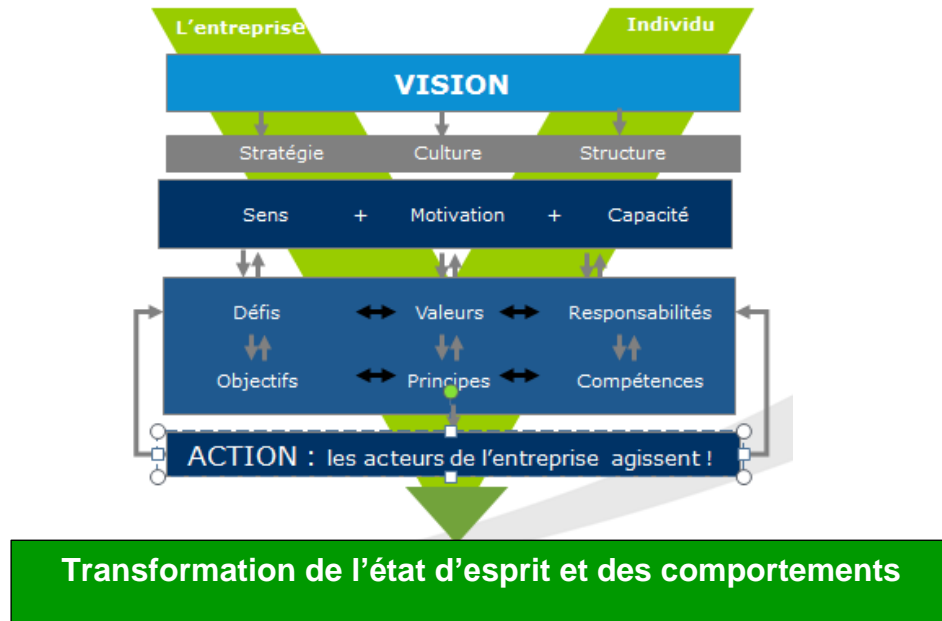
L’entreprise

Individu

VISION

Stratégie Culture Structure

Sens + Motivation + Capacité

Défis Valeurs Responsabilités

Objectifs Principes Compétences

ACTION : les acteurs de l’entreprise agissent !

Transformation de l’état d’esprit et des comportements